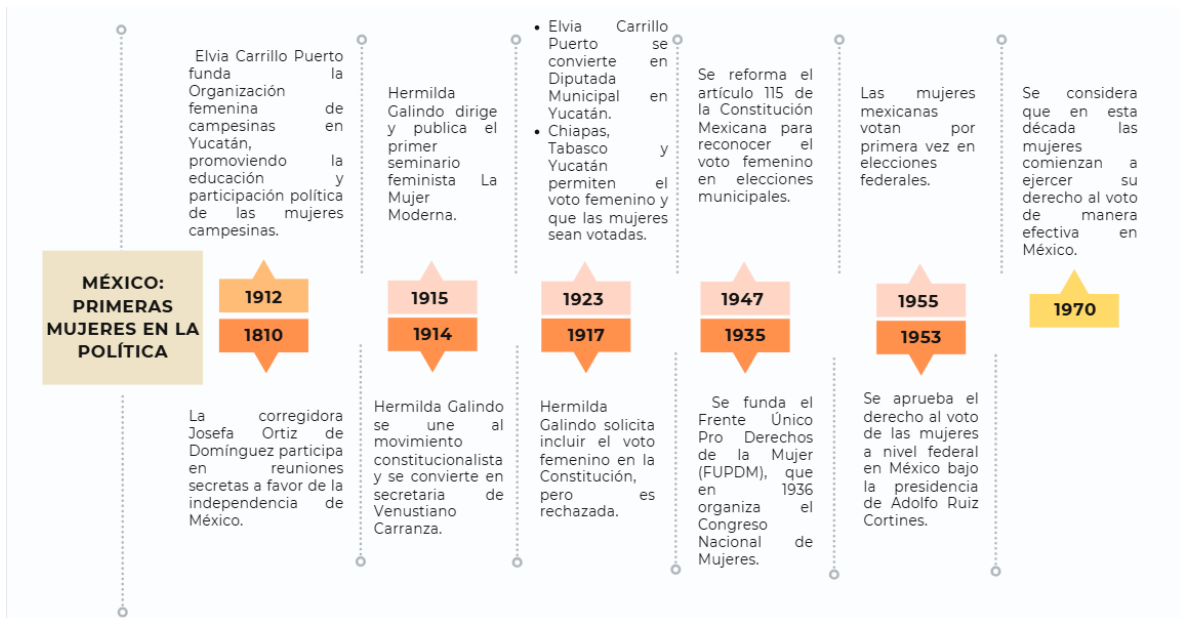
MÉXICO: PRIMERAS MUJERES EN LA POLÍTICA

Elvia Carrillo Puerto funda la Organización femenina de campesinas en Yucatán, promoviendo la educación y participación política de las mujeres campesinas.

1912

1810

La corregidora Josefa Ortiz de Domínguez participa en reuniones secretas a favor de la independencia de México.

Hermilda Galindo dirige y publica el primer seminario feminista La Mujer Moderna.

1915

1914

Hermilda Galindo se une al movimiento constitucionalista y se convierte en secretaria de Venustiano Carranza.

- Elvia Carrillo Puerto se convierte en Diputada Municipal en Yucatán.
- Chiapas, Tabasco y Yucatán permiten el voto femenino y que las mujeres sean votadas.

1923

1917

Hermilda Galindo solicita incluir el voto femenino en la Constitución, pero es rechazada.

Se reforma el artículo 115 de la Constitución Mexicana para reconocer el voto femenino en elecciones municipales.

1947

1935

Se funda el Frente Único Pro Derechos de la Mujer (FUPDM), que en 1936 organiza el Congreso Nacional de Mujeres.

Las mujeres mexicanas votan por primera vez en elecciones federales.

1955

1953

Se aprueba el derecho al voto de las mujeres a nivel federal en México bajo la presidencia de Adolfo Ruiz Cortines.

Se considera que en esta década las mujeres comienzan a ejercer su derecho al voto de manera efectiva en México.

1970